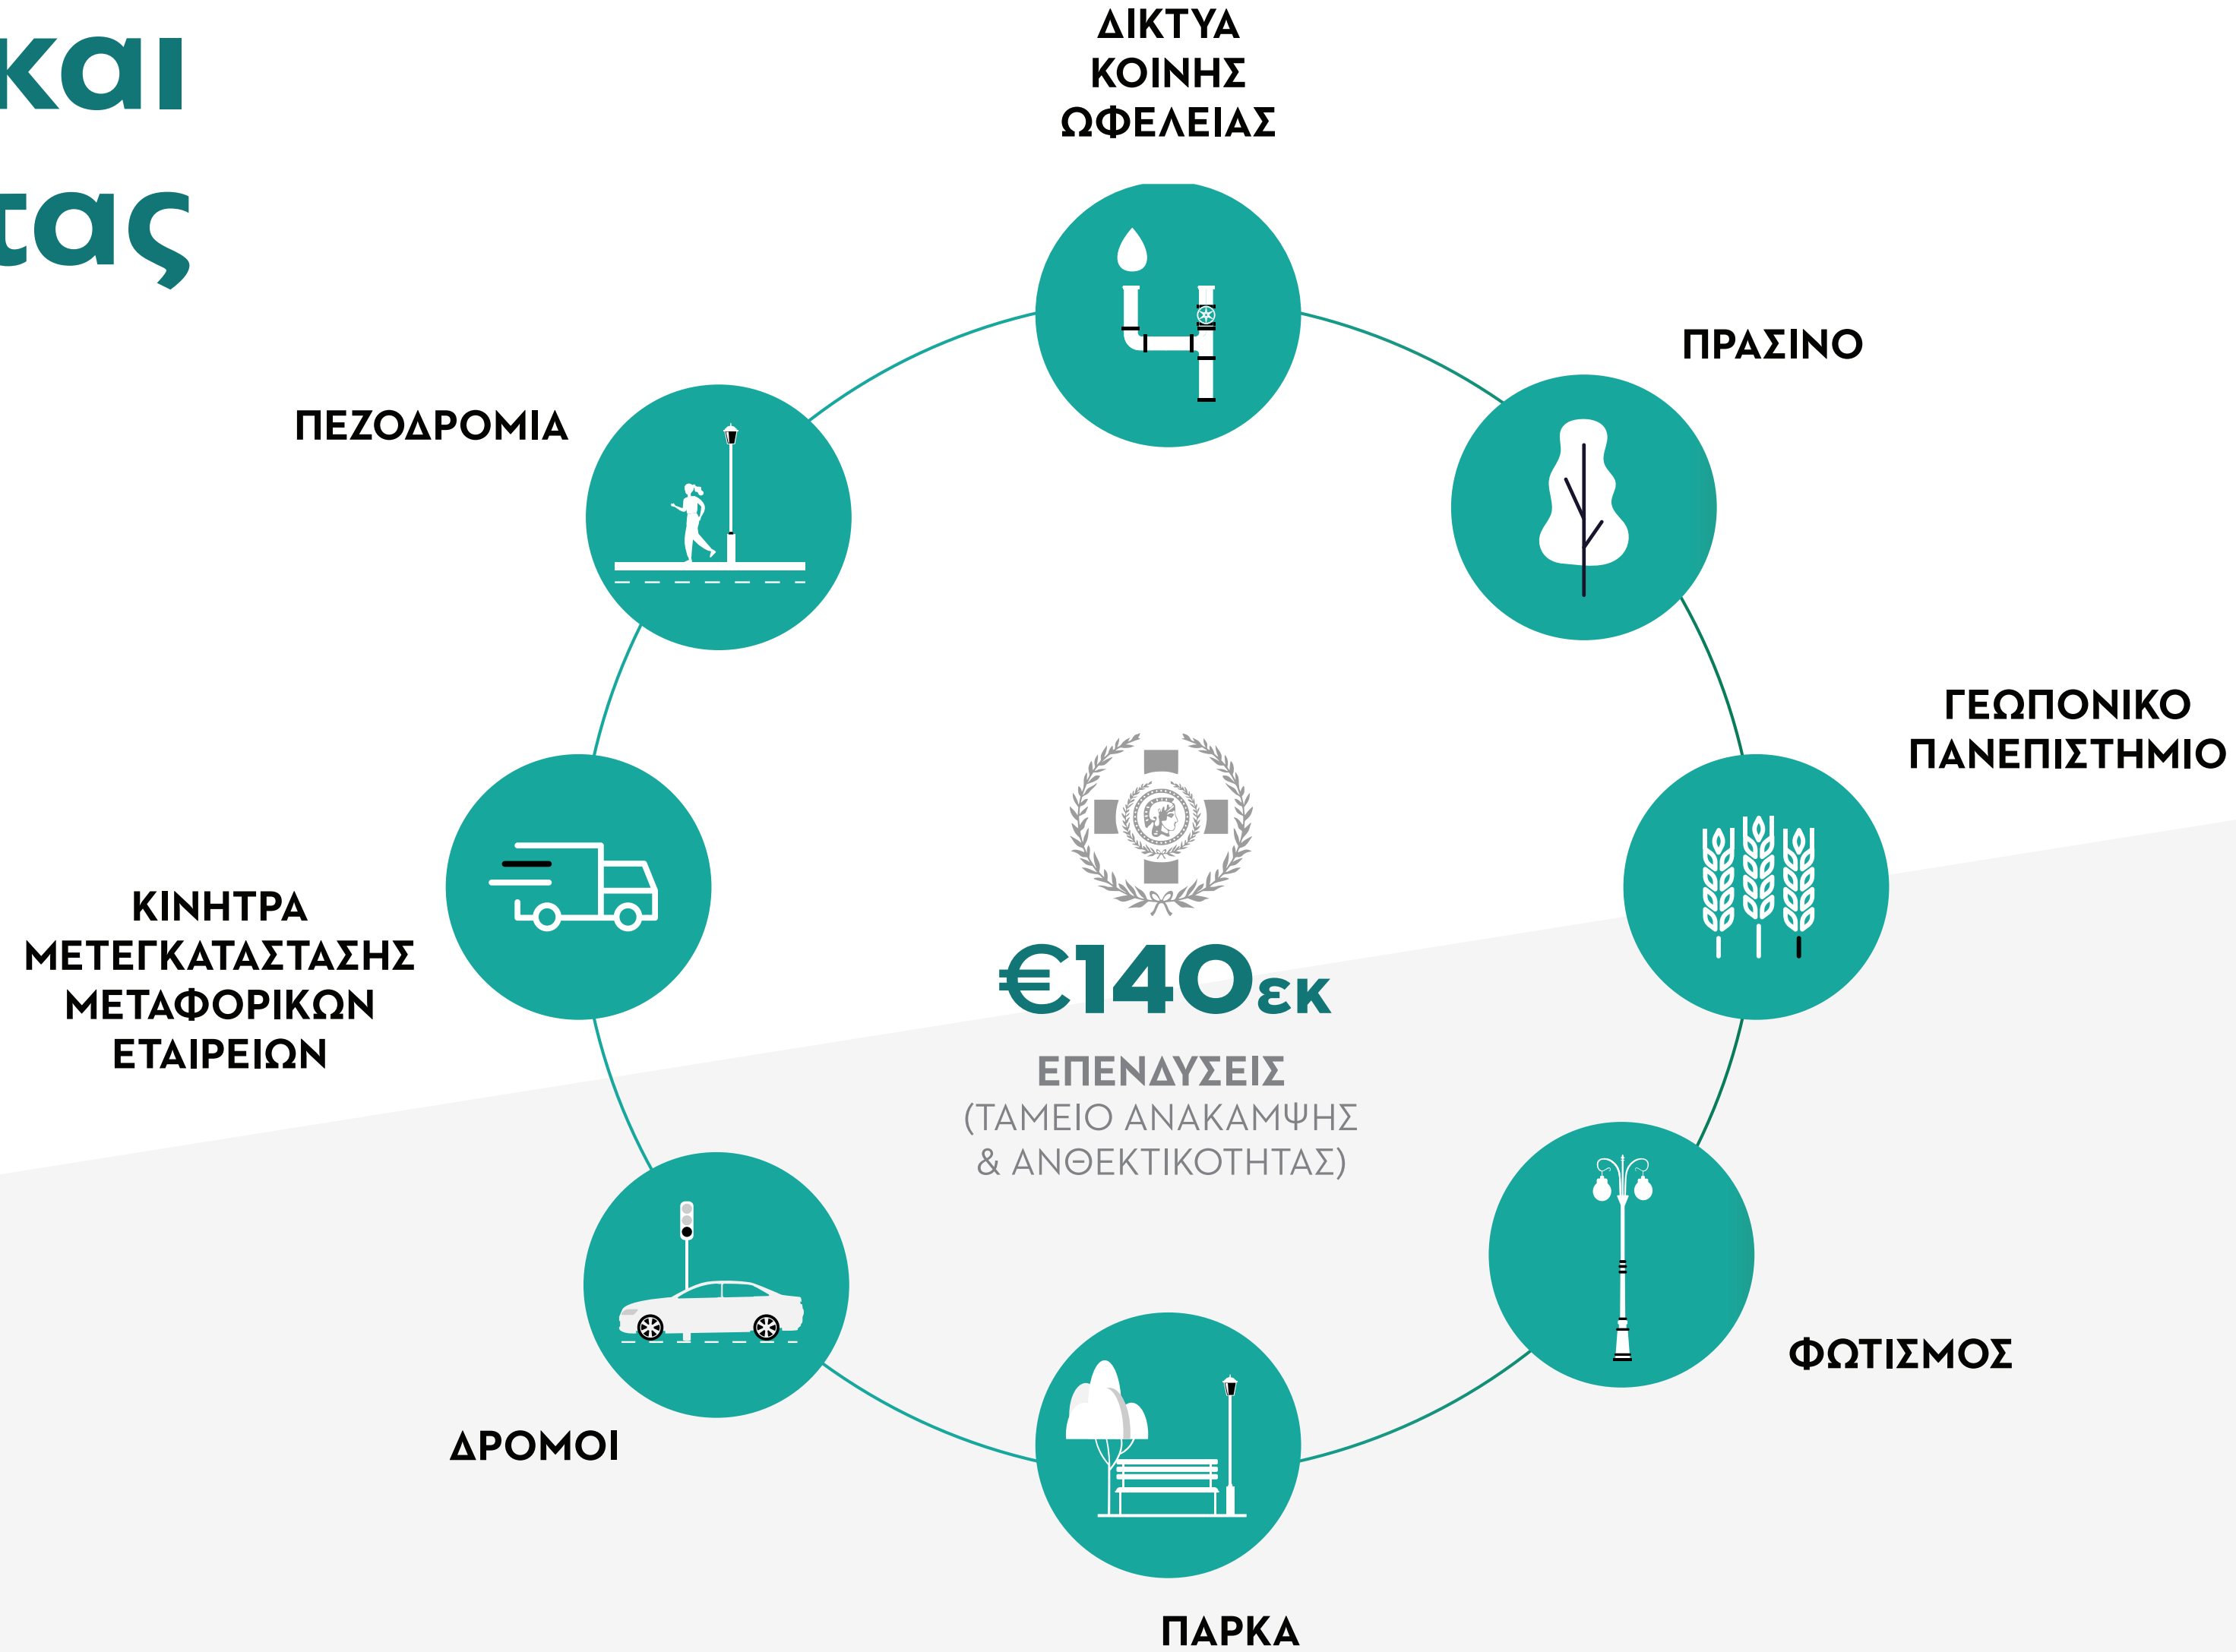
και
τας

ΔΙΚΤΥΑ ΚΟΙΝΗΣ ΩΦΕΛΕΙΑΣ

ΠΡΑΣΙΝΟ

ΠΕΖΟΔΡΟΜΙΑ

ΓΕΩΠΟΝΙΚΟ ΠΑΝΕΠΙΣΤΗΜΙΟ

ΚΙΝΗΤΡΑ ΜΕΤΕΓΚΑΤΑΣΤΑΣΗΣ ΜΕΤΑΦΟΡΙΚΩΝ ΕΤΑΙΡΕΙΩΝ

€140εκ

ΕΠΕΝΔΥΣΕΙΣ
(ΤΑΜΕΙΟ ΑΝΑΚΑΜΨΗΣ & ΑΝΘΕΚΤΙΚΟΤΗΤΑΣ)

ΦΩΤΙΣΜΟΣ

ΔΡΟΜΟΙ

ΠΑΡΚΑ